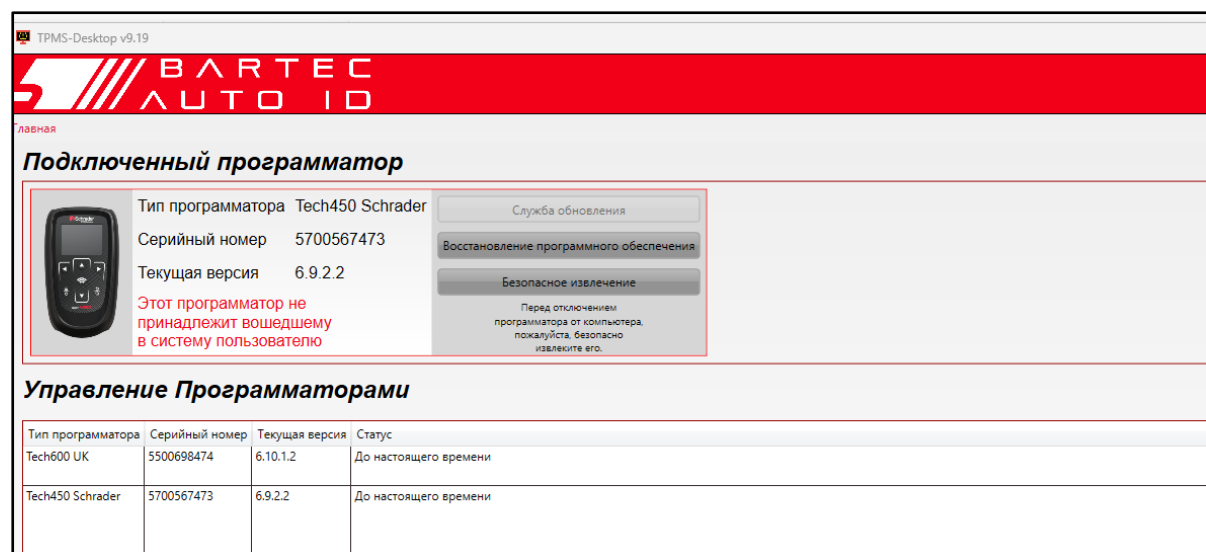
TPMS-Desktop v9.19

BARTEC
AUTO ID

Главная

Подключенный программатор

Тип программатора Tech450 Schrader
Серийный номер 5700567473
Текущая версия 6.9.2.2

Этот программатор не принадлежит вошедшему в систему пользователю

Служба обновления
Восстановление программного обеспечения
Безопасное извлечение

Перед отключением программатора от компьютера, пожалуйста, безопасно извлеките его.

Управление Программаторами

| Тип программатора | Серийный номер | Текущая версия | Статус |
|---|---|---|---|
| Tech600 UK | 5500698474 | 6.10.1.2 | До настоящего времени |
| Tech450 Schrader | 5700567473 | 6.9.2.2 | До настоящего времени |